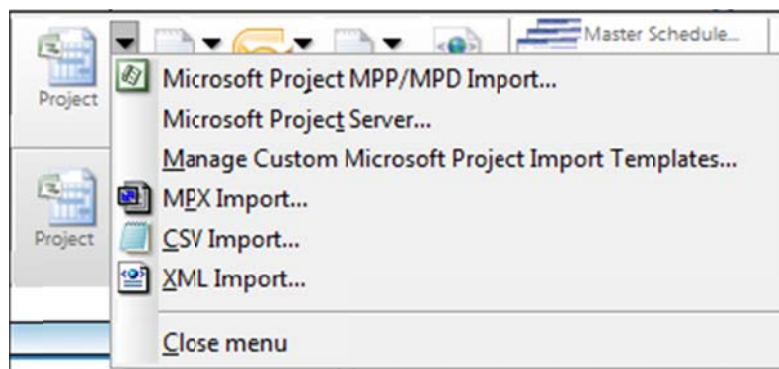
Project

Project

Master Schedule...

Microsoft Project MPP/MPD Import...

Microsoft Project Server...

Manage Custom Microsoft Project Import Templates...

MPX Import...

CSV Import...

XML Import...

Close menu